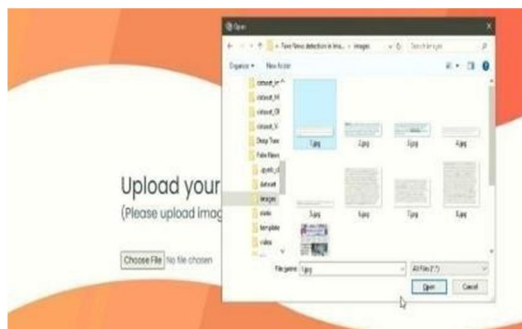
Open

« Fake News detection in ima... › images

Search images

Organize ▾ New folder

dataset_in
dataset_M
dataset_Ol
dataset_V
Deep Trans
Fake News
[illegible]
dataset
images
static
template
video

1.jpg
2.jpg
3.jpg
4.jpg
5.jpg
6.jpg
7.jpg
8.jpg

File name: 1.jpg

All Files (*.*)

Open Cancel

Upload your

(Please upload imag

Choose File No file chosen